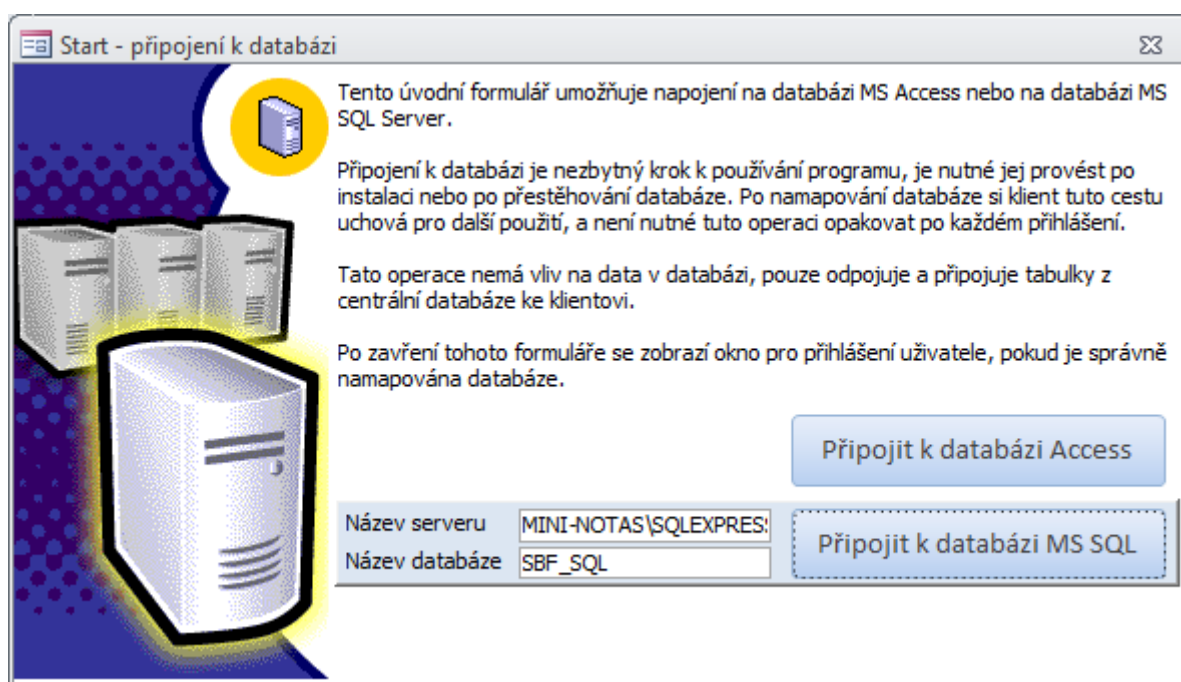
Start - připojení k databázi

Tento úvodní formulář umožňuje napojení na databázi MS Access nebo na databázi MS SQL Server.

Připojení k databázi je nezbytný krok k používání programu, je nutné jej provést po instalaci nebo po přestěhování databáze. Po namapování databáze si klient tuto cestu uchová pro další použití, a není nutné tuto operaci opakovat po každém přihlášení.

Tato operace nemá vliv na data v databázi, pouze odpojuje a připojuje tabulky z centrální databáze ke klientovi.

Po zavření tohoto formuláře se zobrazí okno pro přihlášení uživatele, pokud je správně namapována databáze.

Připojit k databázi Access

Název serveru MINI-NOTAS\SQLEXPRES
Název databáze SBF_SQL

Připojit k databázi MS SQL